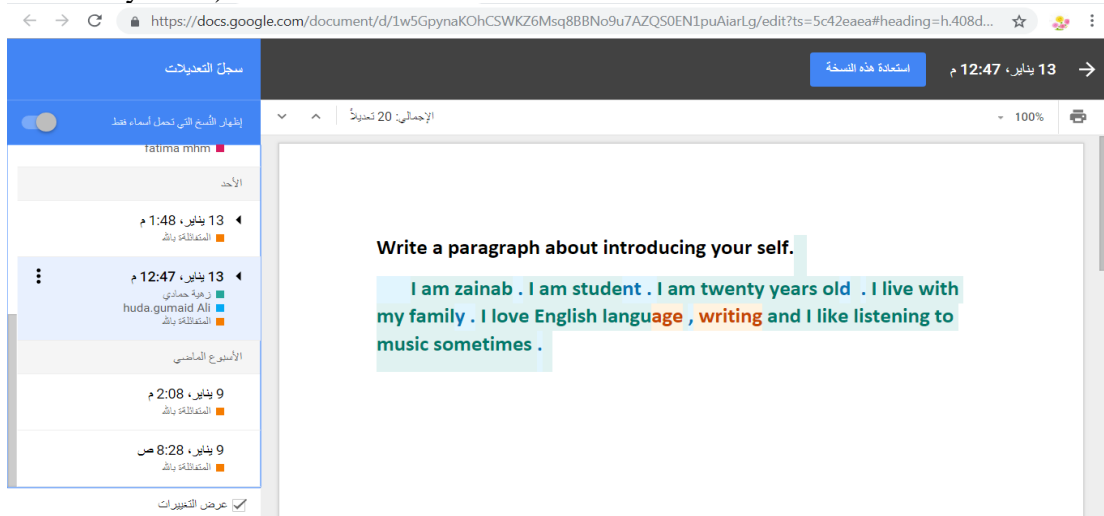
https://docs.google.com/document/d/1w5GpynaKOhCSWKZ6Msq8BBNo9u7AZQS0EN1puAiarLg/edit?ts=5c42eaea#heading=h.408d...

13 يناير، 12:47 م
استعادة هذه النسخة

سجلّ التعديلات
إظهار النُسخ التي تحمل أسماء فقط

100%
الإجمالي: 20 تعديلاً

fatima mhm
الأحد
13 يناير، 1:48 م
المتفائلة بالله
13 يناير، 12:47 م
زهرة حمادي
huda.gumaid Ali
المتفائلة بالله
الأسبوع الماضي
9 يناير، 2:08 م
المتفائلة بالله
9 يناير، 8:28 ص
المتفائلة بالله
عرض التغييرات

Write a paragraph about introducing your self.

I am zainab . I am student . I am twenty years old . I live with my family . I love English language , writing and I like listening to music sometimes .